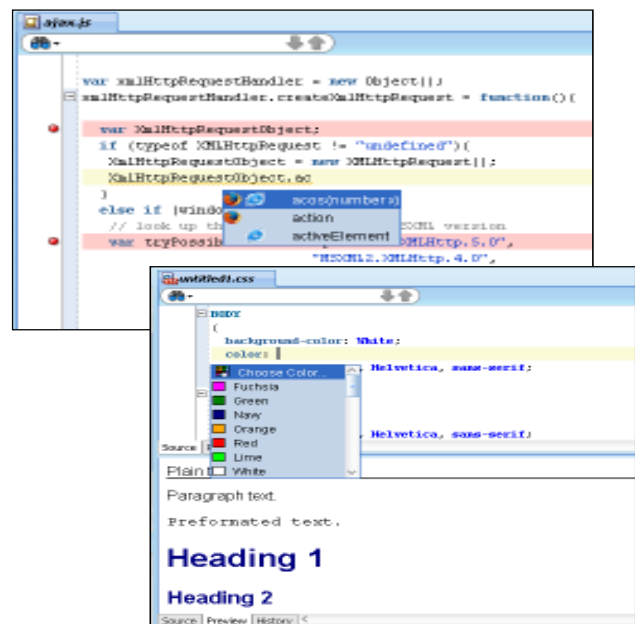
ajax.js

var xmlHttpRequestHandler = new Object();
xmlHttpRequestHandler.createXmlHttpRequest = function(){

var XmlHttpRequestObject;
if (typeof XMLHttpRequest != "undefined"){
XmlHttpRequestObject = new XMLHttpRequest();
XmlHttpRequestObject.ac
}
else if (windo
// look up th
var tryPossib

acos(number)
action
activeElement

XMLHTTP version
XMLHttp.5.0",
"MSXML2.XMLHttp.4.0",

untitled1.css

BODY
{
background-color: White;
color: |
Helvetica, sans-serif;

Helvetica, sans-serif;

Choose Color...
Fuchsia
Green
Navy
Orange
Red
Lime
White

Source

Plain t

Paragraph text.

Preformated text.

Heading 1

Heading 2

Source | Preview | History